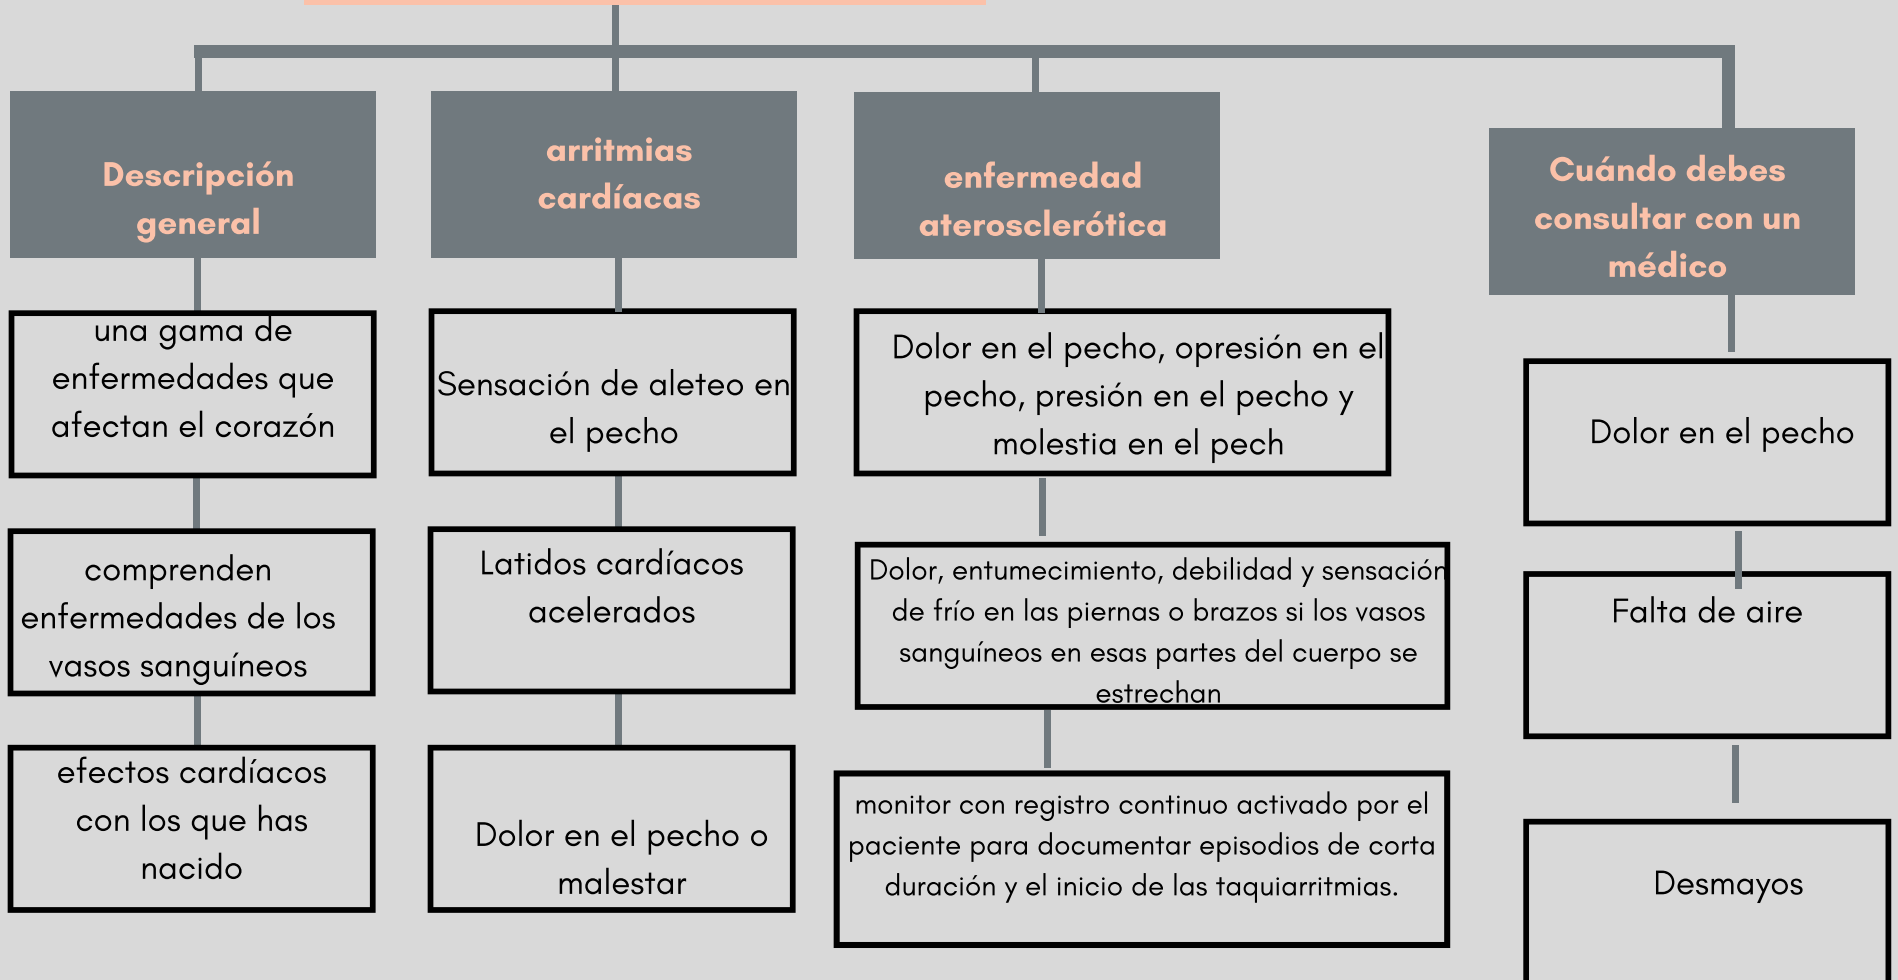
Descripción general

una gama de enfermedades que afectan el corazón

comprenden enfermedades de los vasos sanguíneos

efectos cardíacos con los que has nacido

arritmias cardíacas

Sensación de aleteo en el pecho

Latidos cardíacos acelerados

Dolor en el pecho o malestar

enfermedad aterosclerótica

Dolor en el pecho, opresión en el pecho, presión en el pecho y molestia en el pech

Dolor, entumecimiento, debilidad y sensación de frío en las piernas o brazos si los vasos sanguíneos en esas partes del cuerpo se estrechan

monitor con registro continuo activado por el paciente para documentar episodios de corta duración y el inicio de las taquiarritmias.

Cuándo debes consultar con un médico

Dolor en el pecho

Falta de aire

Desmayos